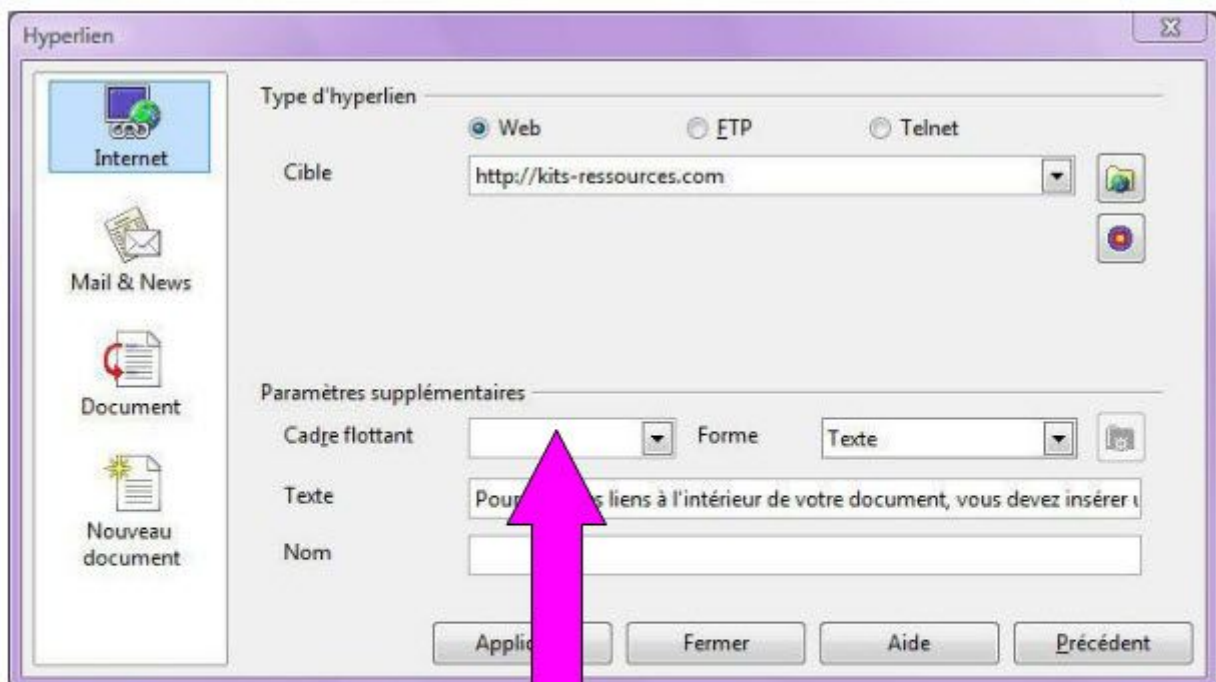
Hyperlien

Internet

Mail & News

Document

Nouveau document

Type d'hyperlien

Web

FTP

Telnet

Cible

http://kits-ressources.com

Paramètres supplémentaires

Cadre flottant

Forme

Texte

Texte

Pour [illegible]s liens à l'intérieur de votre document, vous devez insérer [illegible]

Nom

Applic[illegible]

Fermer

Aide

Précédent